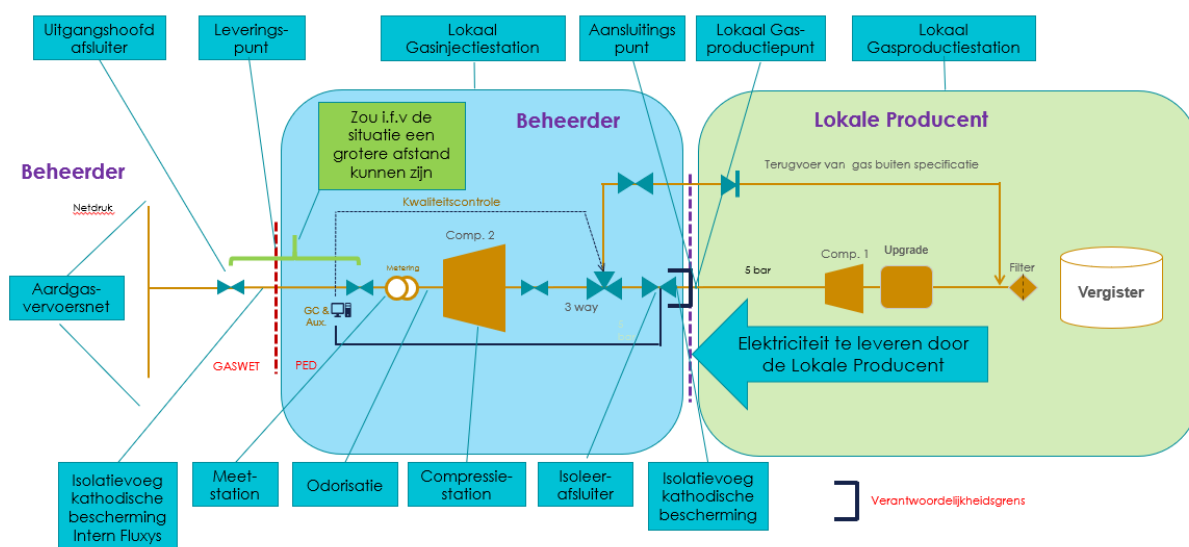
Uitgangshoofd afsluiter

Leverings-punt

Lokaal Gasinjectiestation

Aansluitings punt

Lokaal Gas-productiepunt

Lokaal Gasproductiestation

Beheerder

Lokale Producent

Beheerder

Zou i.f.v de situatie een grotere afstand kunnen zijn

Terugvoer van gas buiten specificatie

Netdruk

Kwaliteitscontrole

Comp. 2

Comp. 1

Upgrade

Aardgas-vervoersnet

Metering

5 bar

Filter

Vergister

GC & Aux.

3 way

Elektriciteit te leveren door de Lokale Producent

GASWET

PED

Isolatievoeg kathodische bescherming Intern Fluxys

Meet-station

Odorisatie

Compressie-station

Isoleer-afsluiter

Isolatievoeg kathodische bescherming

Verantwoordelijkheidsgrens